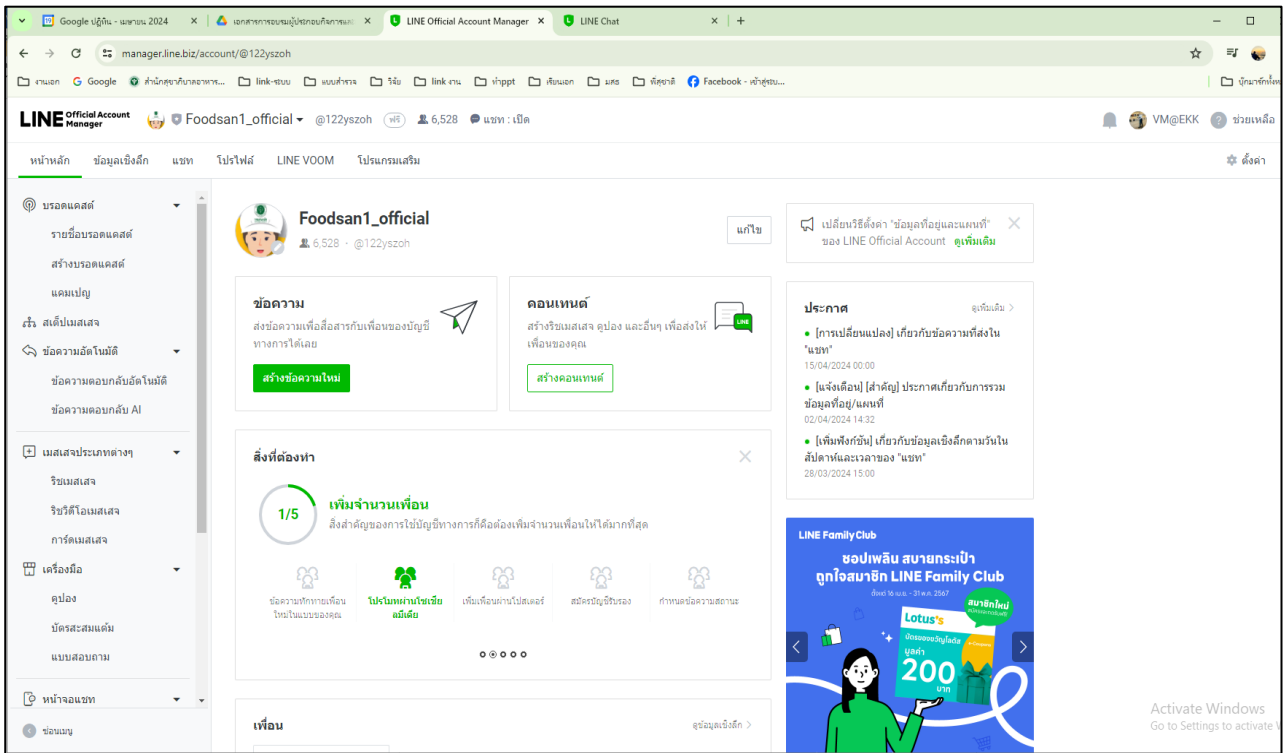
Google ปฏิทิน - เมษายน 2024 | เอกสารการอบรมผู้ประกอบกิจการแล | LINE Official Account Manager | LINE Chat | +

manager.line.biz/account/@122yszoh

งานนอก Google สำนักสุขาภิบาลอาหาร... link-ระบบ แบบสำรวจ วิจัย link งาน ทำppt เรียนนอก มสธ พัสุชาติ Facebook - เข้าสู่ระบ... บุ๊กมาร์กทั้งหมด

LINE Official Account Manager Foodsan1_official @122yszoh ฟรี 6,528 แชท : เปิด VM@EKK ช่วยเหลือ

หน้าหลัก ข้อมูลเชิงลึก แชท โปรไฟล์ LINE VOOM โปรแกรมเสริม ตั้งค่า

บรอดแคสต์
รายชื่อบรอดแคสต์
สร้างบรอดแคสต์
แคมเปญ
สเต็ปเมสเสจ
ข้อความอัตโนมัติ
ข้อความตอบกลับอัตโนมัติ
ข้อความตอบกลับ AI
เมสเสจประเภทต่างๆ
ริชเมสเสจ
ริชวิดีโอเมสเสจ
การ์ดเมสเสจ
เครื่องมือ
คูปอง
บัตรสะสมแต้ม
แบบสอบถาม
หน้าจอแชท
ซ่อนเมนู

Foodsan1_official
6,528 · @122yszoh
แก้ไข

ข้อความ
ส่งข้อความเพื่อสื่อสารกับเพื่อนของบัญชีทางการได้เลย
สร้างข้อความใหม่

คอนเทนต์
สร้างริชเมสเสจ คูปอง และอื่นๆ เพื่อส่งให้เพื่อนของคุณ
สร้างคอนเทนต์

สิ่งที่ต้องทำ
1/5
เพิ่มจำนวนเพื่อน
สิ่งสำคัญของการใช้บัญชีทางการก็คือต้องเพิ่มจำนวนเพื่อนให้ได้มากที่สุด
ข้อความทักทายเพื่อนใหม่ในแบบของคุณ
โปรโมทผ่านโซเชียลมีเดีย
เพิ่มเพื่อนผ่านโปสเตอร์
สมัครบัญชีรับรอง
กำหนดข้อความสถานะ

เพื่อน ดูข้อมูลเชิงลึก

เปลี่ยนวิธีตั้งค่า "ข้อมูลที่อยู่และแผนที่" ของ LINE Official Account ดูเพิ่มเติม

ประกาศ ดูเพิ่มเติม
• [การเปลี่ยนแปลง] เกี่ยวกับข้อความที่ส่งใน "แชท"
15/04/2024 00:00
• [แจ้งเตือน] [สำคัญ] ประกาศเกี่ยวกับการรวมข้อมูลที่อยู่/แผนที่
02/04/2024 14:32
• [เพิ่มฟังก์ชัน] เกี่ยวกับข้อมูลเชิงลึกตามวันในสัปดาห์และเวลาของ "แชท"
28/03/2024 15:00

LINE Family Club
ชอปเพลิน สบายกระเป๋า ถูกใจสมาชิก LINE Family Club
ตั้งแต่ 16 เม.ย. - 31 พ.ค. 2567
สมาชิกใหม่
Lotus's
บัตรของขวัญโลตัส
มูลค่า 200 บาท

Activate Windows
Go to Settings to activate W